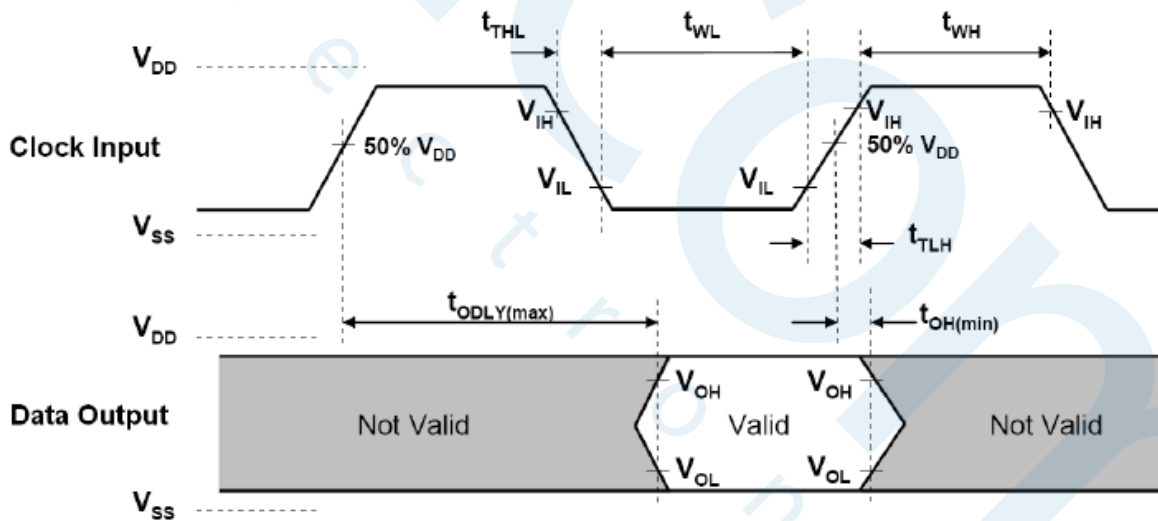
$t_{THL}$

$t_{WL}$

$t_{WH}$

$V_{DD}$

$V_{IH}$

$V_{IH}$

$V_{IH}$

Clock Input

50% $V_{DD}$

50% $V_{DD}$

$V_{IL}$

$V_{IL}$

$V_{SS}$

$t_{TLH}$

$t_{ODLY(max)}$

$V_{DD}$

$t_{OH(min)}$

$V_{OH}$

$V_{OH}$

Data Output

Not Valid

Valid

Not Valid

$V_{OL}$

$V_{OL}$

$V_{SS}$